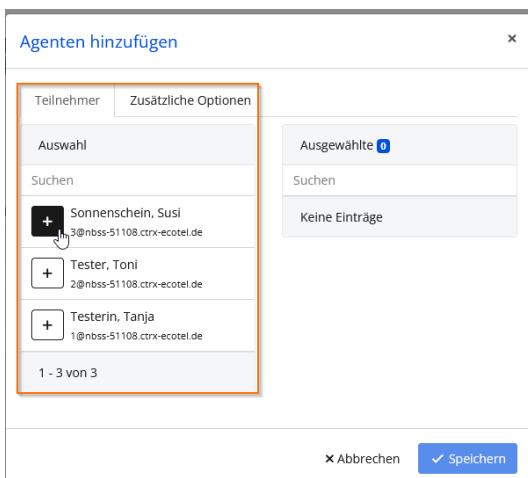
Agenten hinzufügen

×

Teilnehmer

Zusätzliche Optionen

Auswahl

Suchen

+ Sonnenschein, Susi
3@nbss-51108.ctrx-ecotel.de

+ Tester, Toni
2@nbss-51108.ctrx-ecotel.de

+ Testerin, Tanja
1@nbss-51108.ctrx-ecotel.de

1 - 3 von 3

Ausgewählte 0

Suchen

Keine Einträge

× Abbrechen

✓ Speichern